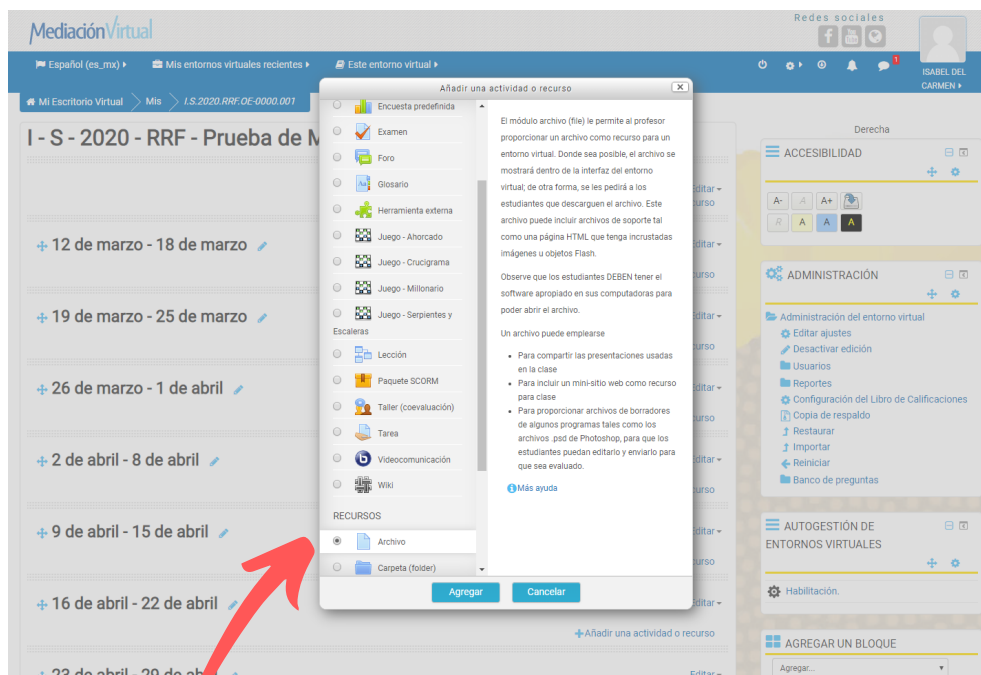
MediaciónVirtual

Redes sociales

Español (es_mx) ▸ Mis entornos virtuales recientes ▸ Este entorno virtual ▸

ISABEL DEL CARMEN ▸

Mi Escritorio Virtual > Mis > I.S.2020.RRF.OE-0000.001

I - S - 2020 - RRF - Prueba de M

12 de marzo - 18 de marzo

19 de marzo - 25 de marzo

26 de marzo - 1 de abril

2 de abril - 8 de abril

9 de abril - 15 de abril

16 de abril - 22 de abril

23 de abril - 29 de abril

Editar ▾
urso
Editar ▾
urso
Editar ▾
urso
Editar ▾
urso
Editar ▾
urso
Editar ▾
urso
Editar ▾
Añadir una actividad o recurso
Editar ▾

Añadir una actividad o recurso

Encuesta predefinida
Examen
Foro
Glosario
Herramienta externa
Juego - Ahorcado
Juego - Crucigrama
Juego - Millonario
Juego - Serpientes y Escaleras
Lección
Paquete SCORM
Taller (coevaluación)
Tarea
Videocomunicación
Wiki

RECURSOS
Archivo
Carpeta (folder)

El módulo archivo (file) le permite al profesor proporcionar un archivo como recurso para un entorno virtual. Donde sea posible, el archivo se mostrará dentro de la interfaz del entorno virtual; de otra forma, se les pedirá a los estudiantes que descarguen el archivo. Este archivo puede incluir archivos de soporte tal como una página HTML que tenga incrustadas imágenes u objetos Flash.

Observe que los estudiantes DEBEN tener el software apropiado en sus computadoras para poder abrir el archivo.

Un archivo puede emplearse

- Para compartir las presentaciones usadas en la clase
- Para incluir un mini-sitio web como recurso para clase
- Para proporcionar archivos de borradores de algunos programas tales como los archivos .psd de Photoshop, para que los estudiantes puedan editarlo y enviarlo para que sea evaluado.

Más ayuda

Agregar Cancelar

Derecha

ACCESIBILIDAD
A- A A+
R A A A

ADMINISTRACIÓN
Administración del entorno virtual
Editar ajustes
Desactivar edición
Usuarios
Reportes
Configuración del Libro de Calificaciones
Copia de respaldo
Restaurar
Importar
Reiniciar
Banco de preguntas

AUTOGESTIÓN DE ENTORNOS VIRTUALES
Habilitación.

AGREGAR UN BLOQUE
Agregar...